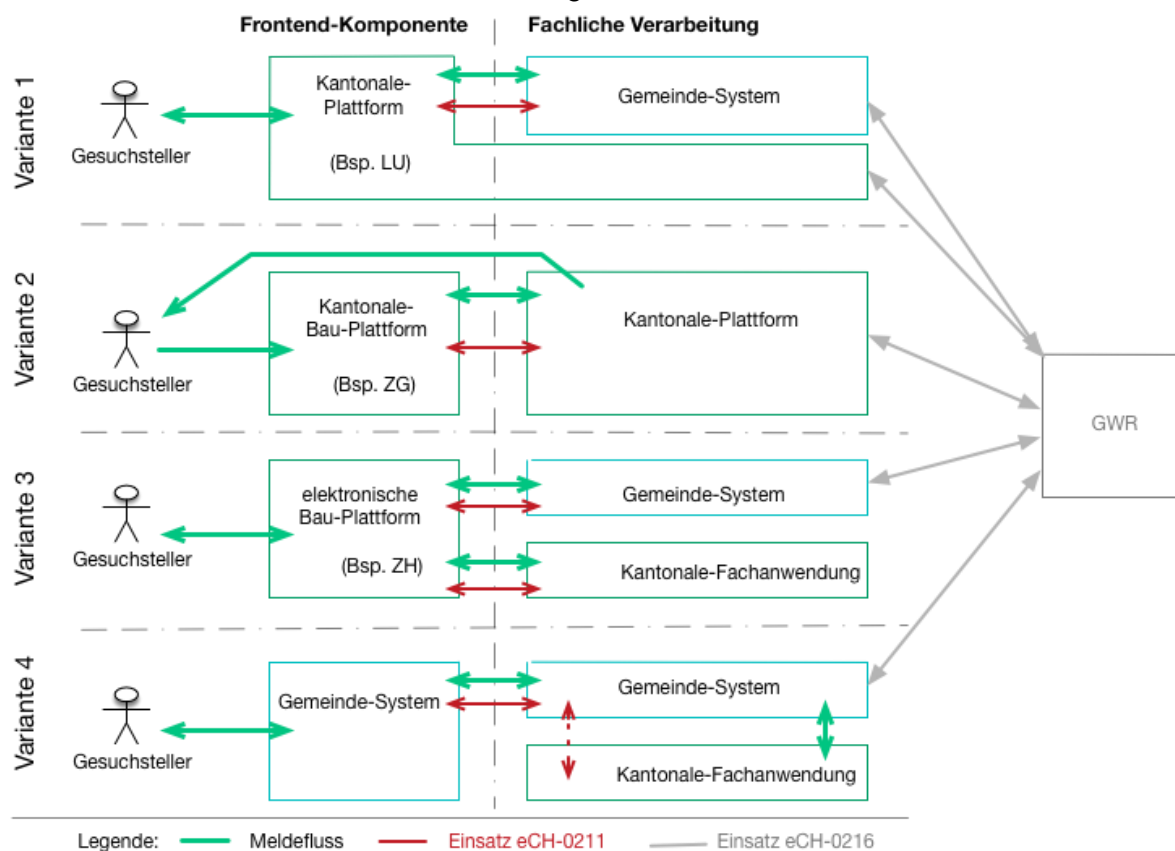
Frontend-Komponente

Fachliche Verarbeitung

Variante 1

Gesuchsteller

Kantonale-Plattform

(Bsp. LU)

Gemeinde-System

Variante 2

Gesuchsteller

Kantonale-Bau-Plattform

(Bsp. ZG)

Kantonale-Plattform

GWR

Variante 3

Gesuchsteller

elektronische Bau-Plattform

(Bsp. ZH)

Gemeinde-System

Kantonale-Fachanwendung

Variante 4

Gesuchsteller

Gemeinde-System

Gemeinde-System

Kantonale-Fachanwendung

Legende: Meldefluss Einsatz eCH-0211 Einsatz eCH-0216